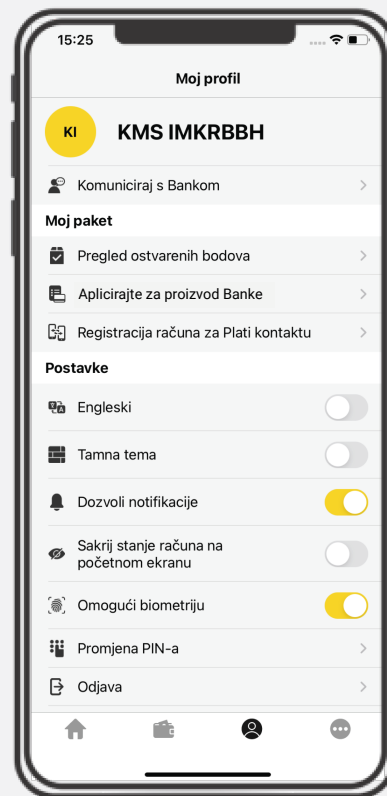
15:25

Moj profil

KI

KMS IMKRBBH

Komuniciraj s Bankom

Moj paket

Pregled ostvarenih bodova

Aplicirajte za proizvod Banke

Registracija računa za Plati kontaktu

Postavke

Engleski

Tamna tema

Dozvoli notifikacije

Sakrij stanje računa na početnom ekranu

Omogući biometriju

Promjena PIN-a

Odjava